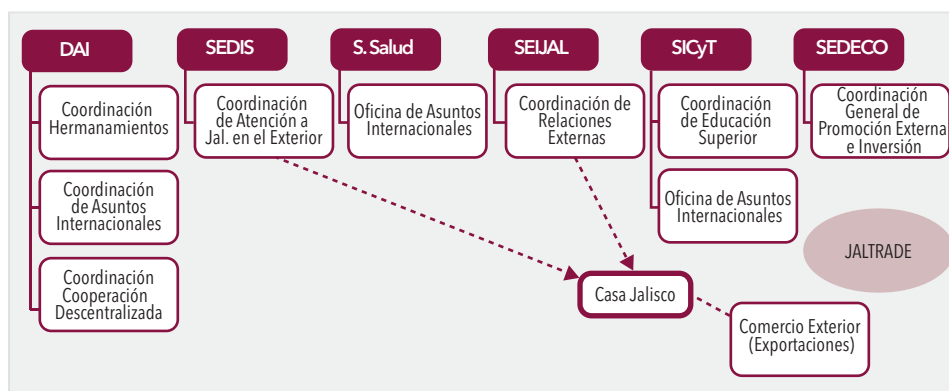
DAI

Coordinación Hermanamientos

Coordinación de Asuntos Internacionales

Coordinación Cooperación Descentralizada

SEDIS

Coordinación de Atención a Jal. en el Exterior

S. Salud

Oficina de Asuntos Internacionales

SEIJAL

Coordinación de Relaciones Externas

SICyT

Coordinación de Educación Superior

Oficina de Asuntos Internacionales

SEDECO

Coordinación General de Promoción Externa e Inversión

JALTRADE

Casa Jalisco

Comercio Exterior (Exportaciones)